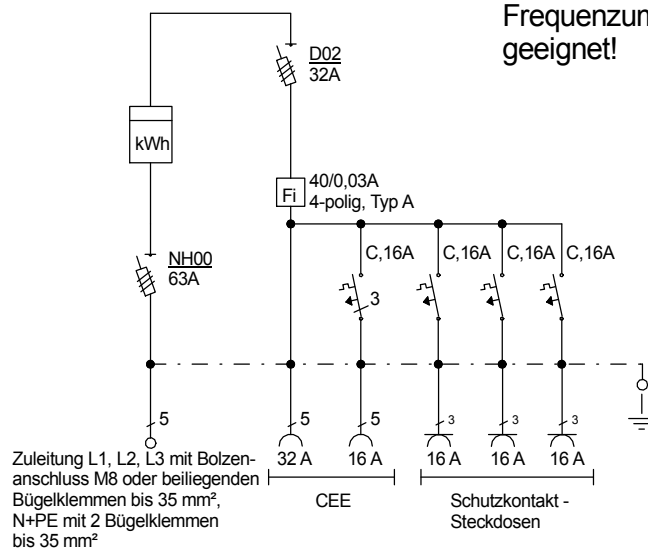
Frequenzum
geeignet!

D02
32A

kWh

Fi
40/0,03A
4-polig, Typ A

C,16A
C,16A
C,16A
C,16A

3

NH00
63A

5
5
5
3
3
3

Zuleitung L1, L2, L3 mit Bolzenanschluss M8 oder beiliegenden Bügelklemmen bis 35 mm², N+PE mit 2 Bügelklemmen bis 35 mm²

32 A
16 A
16 A
16 A
16 A

CEE

Schutzkontakt - Steckdosen